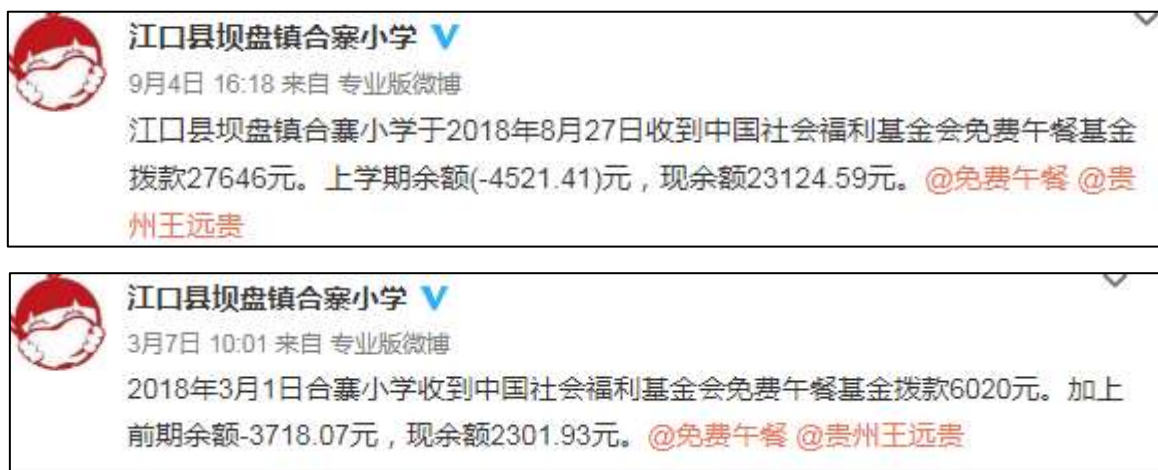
江口县坝盘镇合寨小学

9月4日 16:18 来自 专业版微博

江口县坝盘镇合寨小学于2018年8月27日收到中国社会福利基金会免费午餐基金拨款27646元。上学期余额(-4521.41)元，现余额23124.59元。@免费午餐 @贵州王远贵

江口县坝盘镇合寨小学

3月7日 10:01 来自 专业版微博

2018年3月1日合寨小学收到中国社会福利基金会免费午餐基金拨款6020元。加上前期余额-3718.07元，现余额2301.93元。@免费午餐 @贵州王远贵